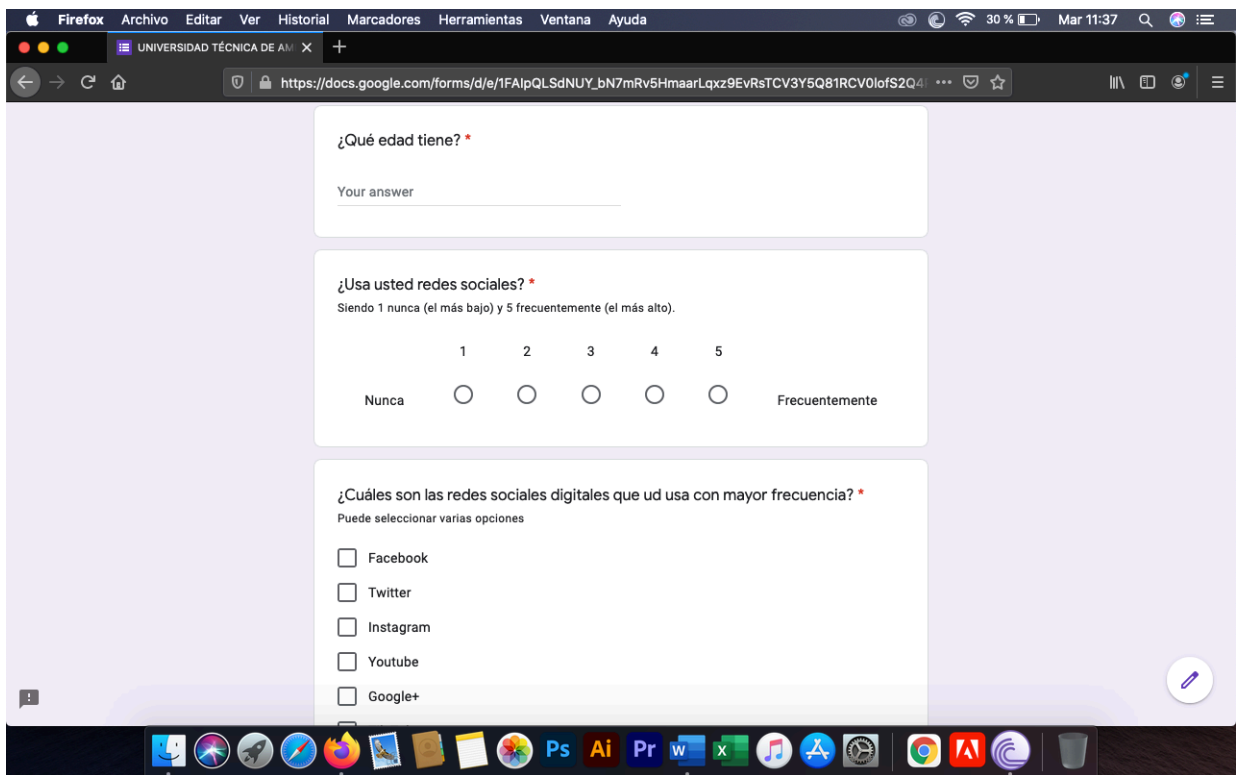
Firefox Archivo Editar Ver Historial Marcadores Herramientas Ventana Ayuda 30 % Mar 11:37

UNIVERSIDAD TÉCNICA DE AM

https://docs.google.com/forms/d/e/1FAIpQLSdNUY_bN7mRv5HmaarLqxz9EvRsTCV3Y5Q81RCV0lofS2Q4 ···

¿Qué edad tiene? *

Your answer

¿Usa usted redes sociales? *
Siendo 1 nunca (el más bajo) y 5 frecuentemente (el más alto).

| | 1 | 2 | 3 | 4 | 5 | |
|---|---|---|---|---|---|---|
| Nunca | ○ | ○ | ○ | ○ | ○ | Frecuentemente |

¿Cuáles son las redes sociales digitales que ud usa con mayor frecuencia? *
Puede seleccionar varias opciones

Facebook

Twitter

Instagram

Youtube

Google+

Ps Ai Pr